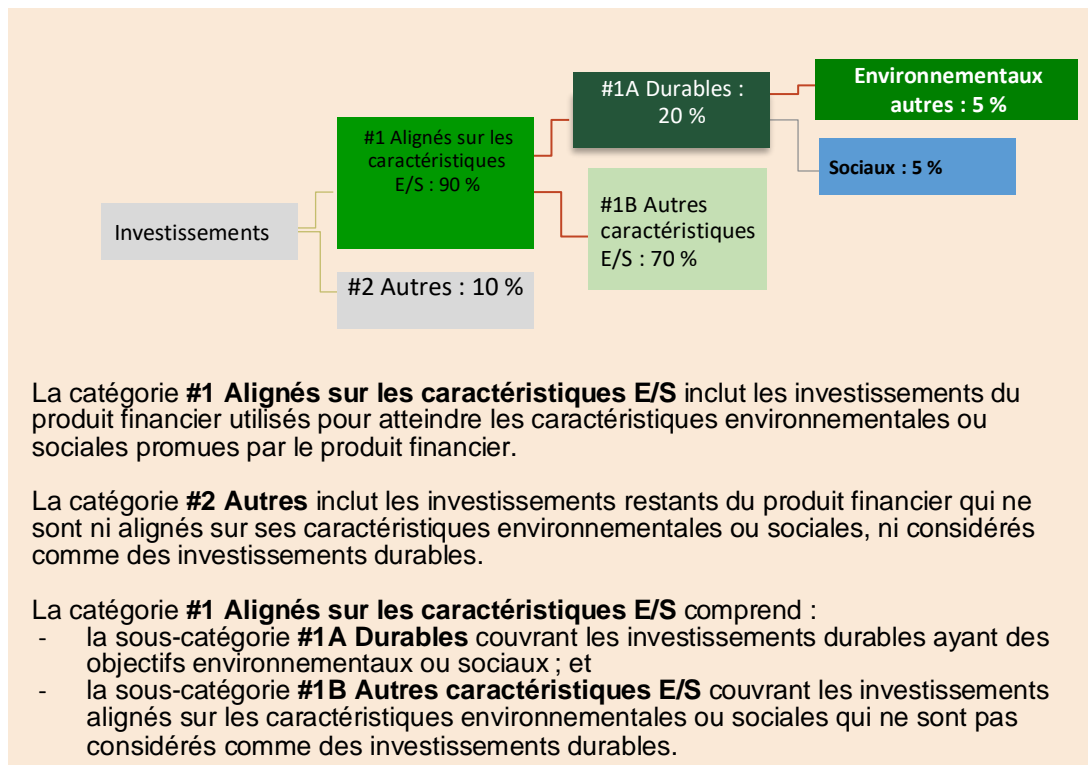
Investissements

#1 Alignés sur les caractéristiques E/S : 90 %

#2 Autres : 10 %

#1A Durables : 20 %

#1B Autres caractéristiques E/S : 70 %

Environnementaux autres : 5 %

Sociaux : 5 %

La catégorie **#1 Alignés sur les caractéristiques E/S** inclut les investissements du produit financier utilisés pour atteindre les caractéristiques environnementales ou sociales promues par le produit financier.

La catégorie **#2 Autres** inclut les investissements restants du produit financier qui ne sont ni alignés sur ses caractéristiques environnementales ou sociales, ni considérés comme des investissements durables.

La catégorie **#1 Alignés sur les caractéristiques E/S** comprend :
- la sous-catégorie **#1A Durables** couvrant les investissements durables ayant des objectifs environnementaux ou sociaux ; et
- la sous-catégorie **#1B Autres caractéristiques E/S** couvrant les investissements alignés sur les caractéristiques environnementales ou sociales qui ne sont pas considérés comme des investissements durables.